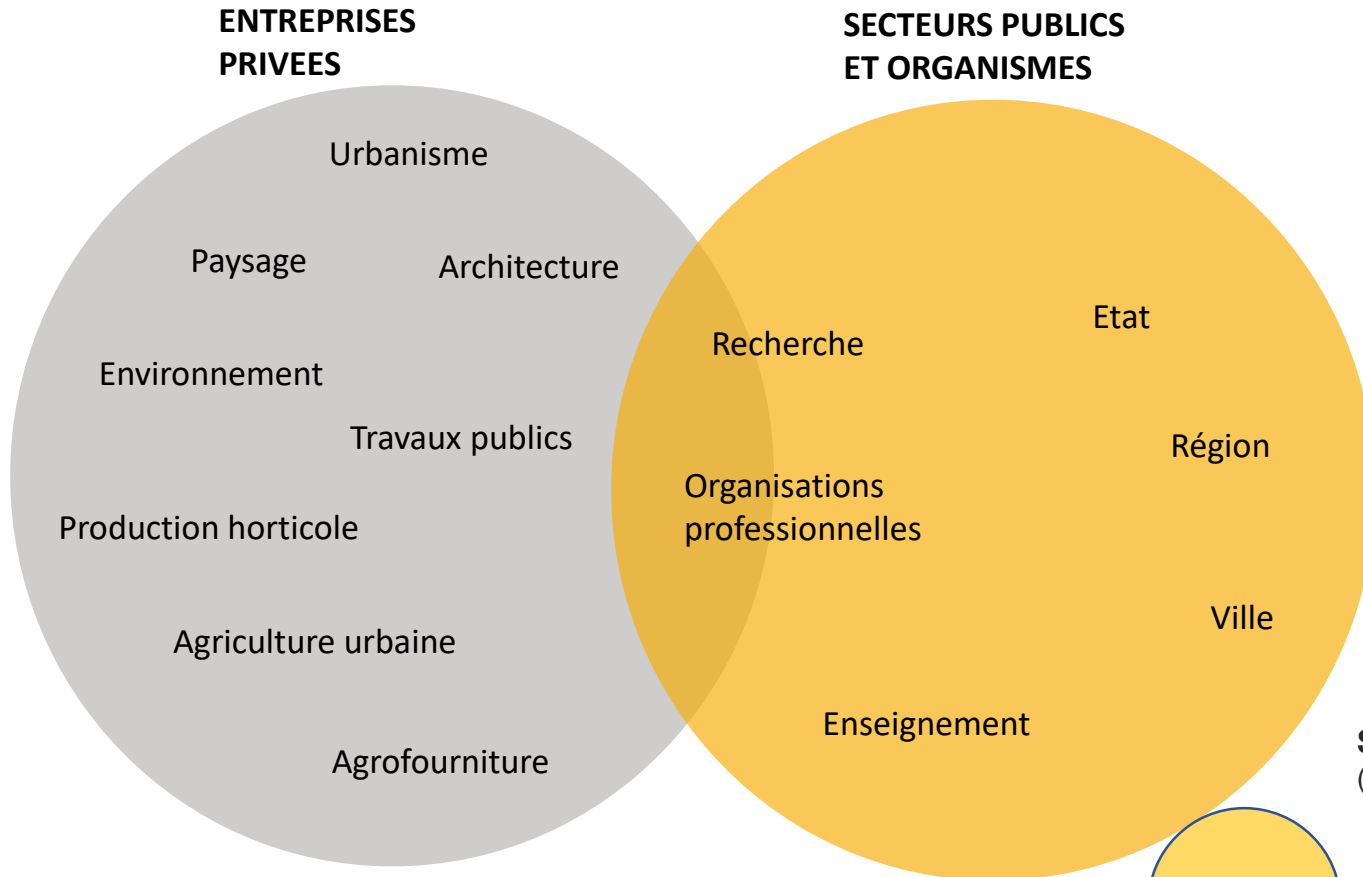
ENTREPRISES PRIVEES

SECTEURS PUBLICS ET ORGANISMES

Urbanisme

Paysage

Architecture

Environnement

Travaux publics

Production horticole

Agriculture urbaine

Agrofourniture

Recherche

Organisations professionnelles

Enseignement

Etat

Région

Ville

S
(